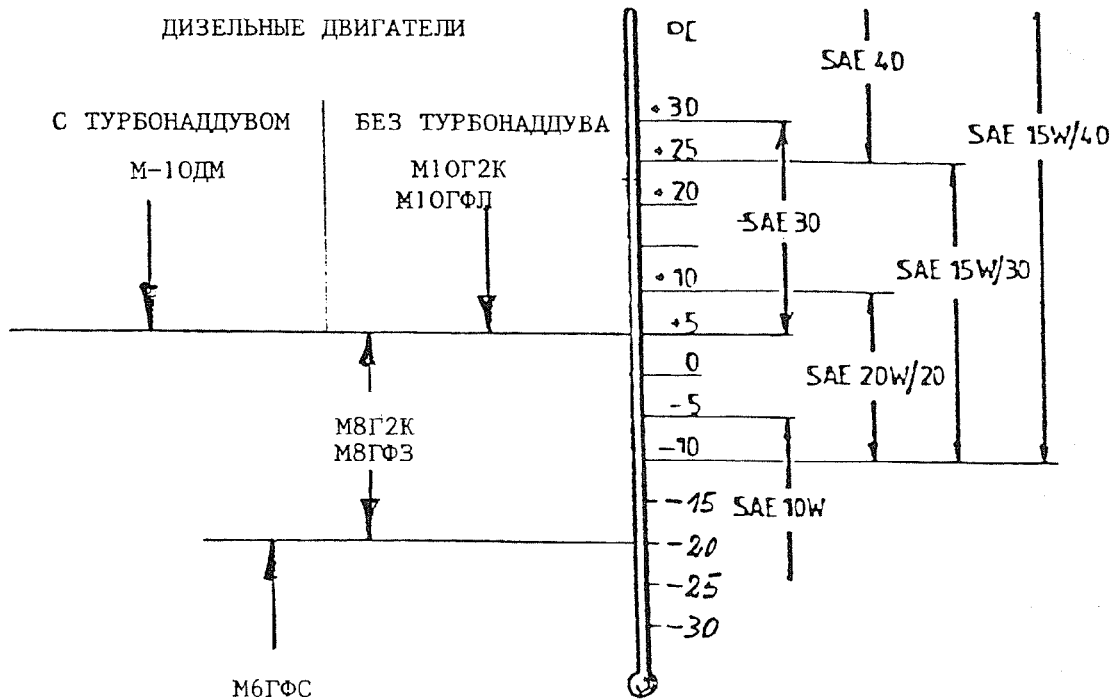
ДИЗЕЛЬНЫЕ ДВИГАТЕЛИ

С ТУРБОНАДДУВОМ

М-10ДМ

БЕЗ ТУРБОНАДДУВА

М10Г2К
М10ГФЛ

М8Г2К
М8ГФЗ

М6ГФС

°С

+30
+25
+20
+10
+5
0
-5
-10
-15
-20
-25
-30

SAE 40

SAE 15W/40

SAE 30

SAE 15W/30

SAE 20W/20

SAE 10W